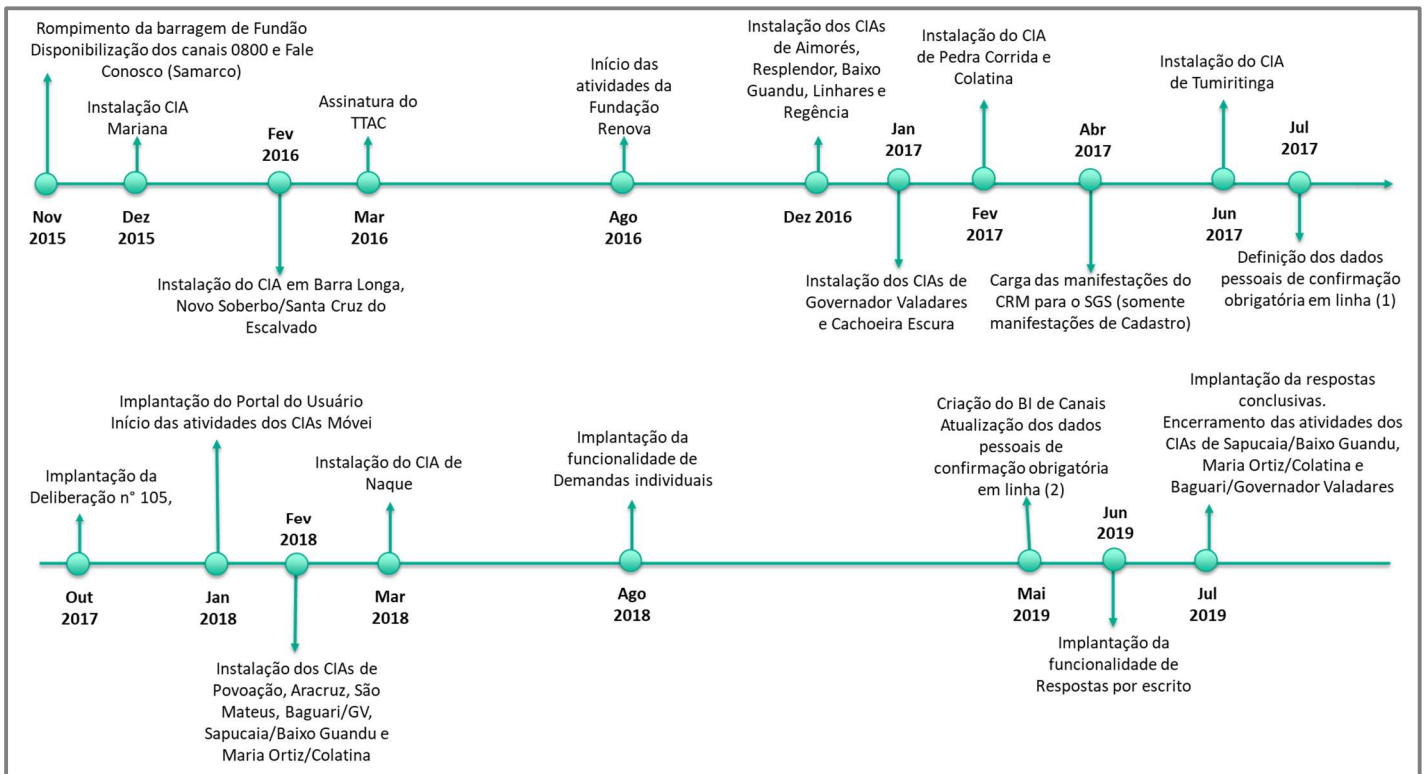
Rompimento da barragem de Fundão
Disponibilização dos canais 0800 e Fale Conosco (Samarco)

Nov 2015

Instalação CIA Mariana

Dez 2015

Fev 2016

Instalação do CIA em Barra Longa, Novo Soberbo/Santa Cruz do Escalvado

Assinatura do TTAC

Mar 2016

Início das atividades da Fundação Renova

Ago 2016

Instalação dos CIAs de Aimorés, Resplendor, Baixo Guandu, Linhares e Regência

Dez 2016

Jan 2017

Instalação dos CIAs de Governador Valadares e Cachoeira Escura

Instalação do CIA de Pedra Corrida e Colatina

Fev 2017

Abr 2017

Carga das manifestações do CRM para o SGS (somente manifestações de Cadastro)

Instalação do CIA de Tumiritinga

Jun 2017

Jul 2017

Definição dos dados pessoais de confirmação obrigatória em linha (1)

Implantação da Deliberação n° 105,

Out 2017

Implantação do Portal do Usuário
Início das atividades dos CIAs Móvei

Jan 2018

Fev 2018

Instalação dos CIAs de Povoação, Aracruz, São Mateus, Baguari/GV, Sapucaia/Baixo Guandu e Maria Ortiz/Colatina

Instalação do CIA de Naque

Mar 2018

Implantação da funcionalidade de Demandas individuais

Ago 2018

Criação do BI de Canais
Atualização dos dados pessoais de confirmação obrigatória em linha (2)

Mai 2019

Jun 2019

Implantação da funcionalidade de Respostas por escrito

Implantação da respostas conclusivas.
Encerramento das atividades dos CIAs de Sapucaia/Baixo Guandu, Maria Ortiz/Colatina e Baguari/Governador Valadares

Jul 2019